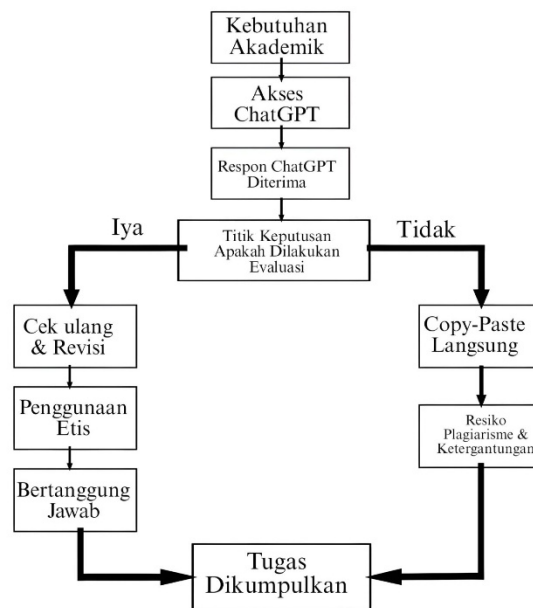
Kebutuhan Akademik

Akses ChatGPT

Respon ChatGPT Diterima

Iya

Titik Keputusan Apakah Dilakukan Evaluasi

Tidak

Cek ulang & Revisi

Penggunaan Etis

Bertanggung Jawab

Copy-Paste Langsung

Resiko Plagiarisme & Ketergantungan

Tugas Dikumpulkan